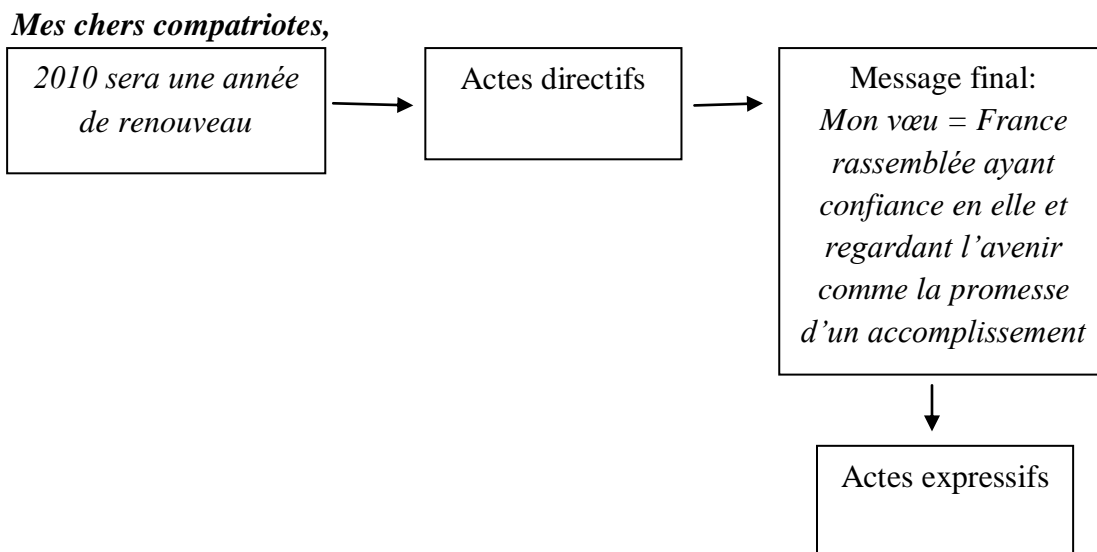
Mes chers compatriotes,

2010 sera une année de renouveau

Actes directifs

Message final:
Mon vœu = France rassemblée ayant confiance en elle et regardant l'avenir comme la promesse d'un accomplissement

Actes expressifs